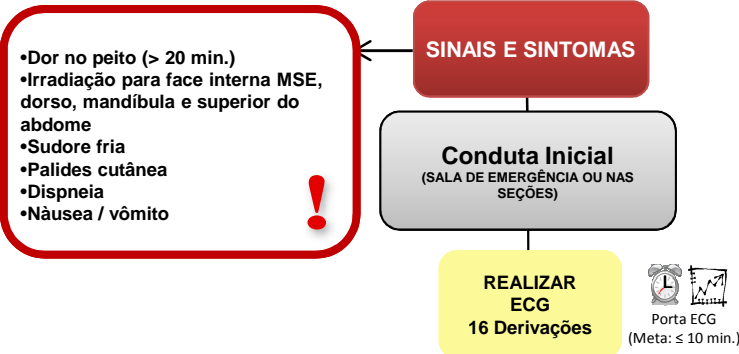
SINAIS E SINTOMAS

•Dor no peito (> 20 min.)
•Irradiação para face interna MSE, dorso, mandíbula e superior do abdome
•Sudore fria
•Palides cutânea
•Dispneia
•Nàusea / vômito

!

Conduta Inicial
(SALA DE EMERGÊNCIA OU NAS SEÇÕES)

REALIZAR
ECG
16 Derivações

Porta ECG
(Meta: ≤ 10 min.)